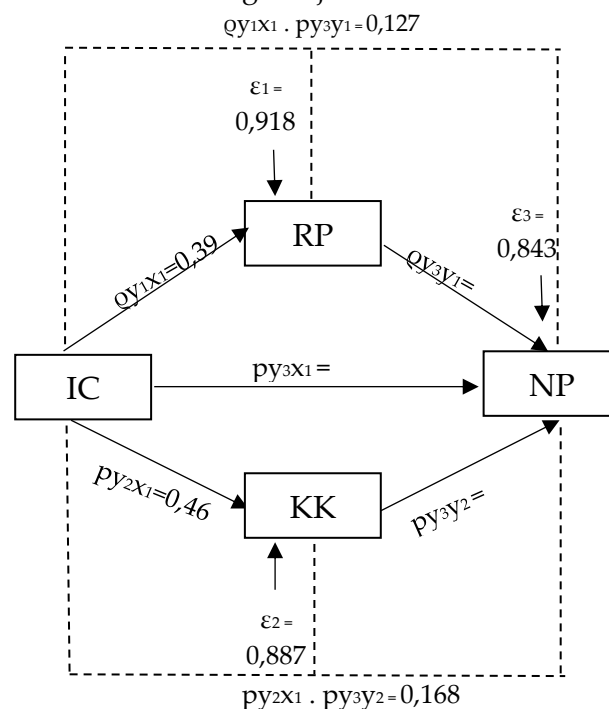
$\varrho y_1x_1 \cdot py_3y_1 = 0{,}127$

$\varepsilon_1 =$ 0,918

RP

$\varepsilon_3 =$ 0,843

$\varrho y_1x_1 = 0{,}39$

$\varrho y_3y_1 =$

IC

$py_3x_1 =$

NP

$py_2x_1 = 0{,}46$

KK

$py_3y_2 =$

$\varepsilon_2 =$ 0,887

$py_2x_1 \cdot py_3y_2 = 0{,}168$